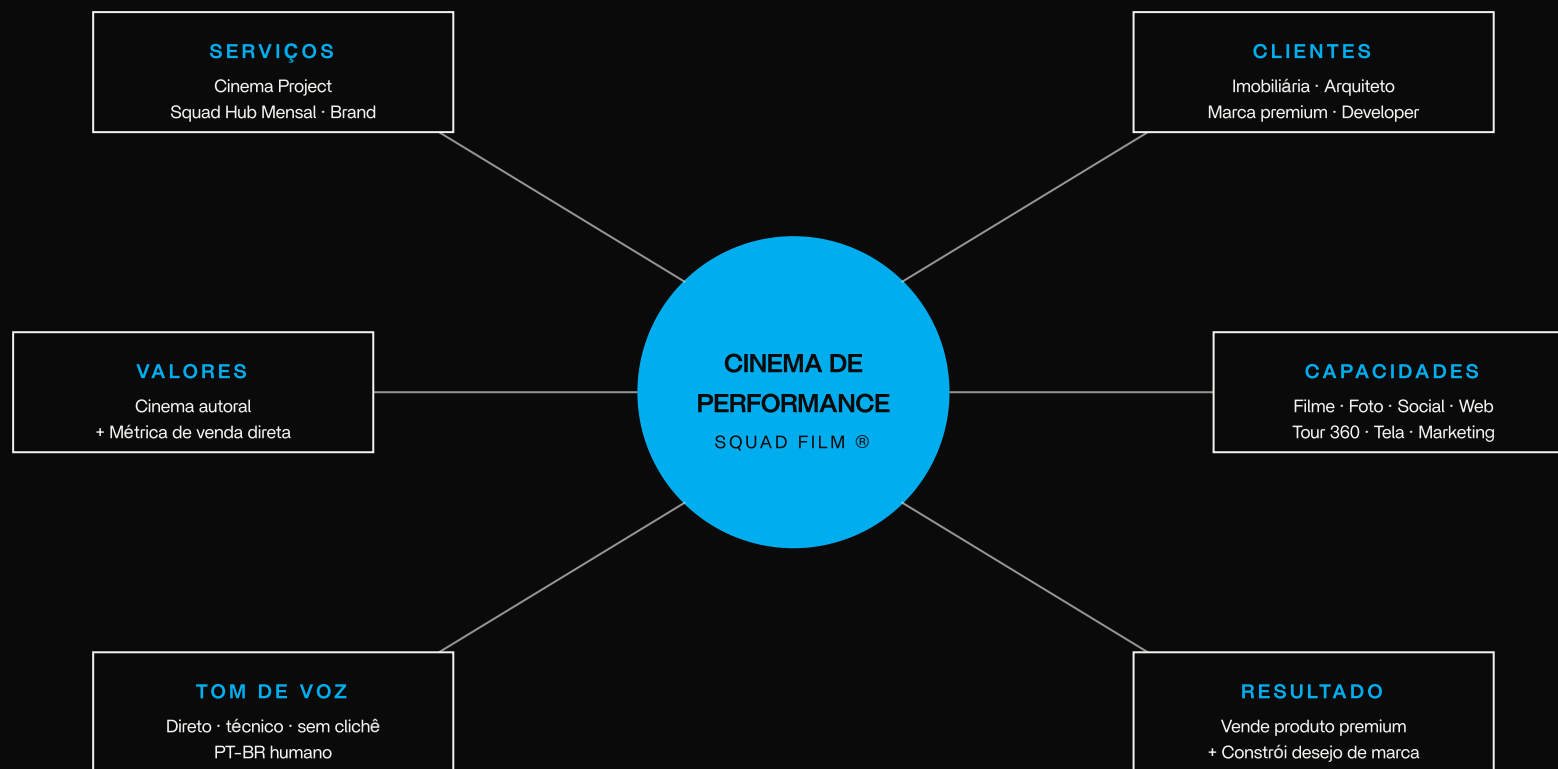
SERVIÇOS
Cinema Project
Squad Hub Mensal · Brand

CLIENTES
Imobiliária · Arquiteto
Marca premium · Developer

VALORES
Cinema autoral
+ Métrica de venda direta

CINEMA DE PERFORMANCE
SQUAD FILM ®

CAPACIDADES
Filme · Foto · Social · Web
Tour 360 · Tela · Marketing

TOM DE VOZ
Direto · técnico · sem clichê
PT-BR humano

RESULTADO
Vende produto premium
+ Constrói desejo de marca